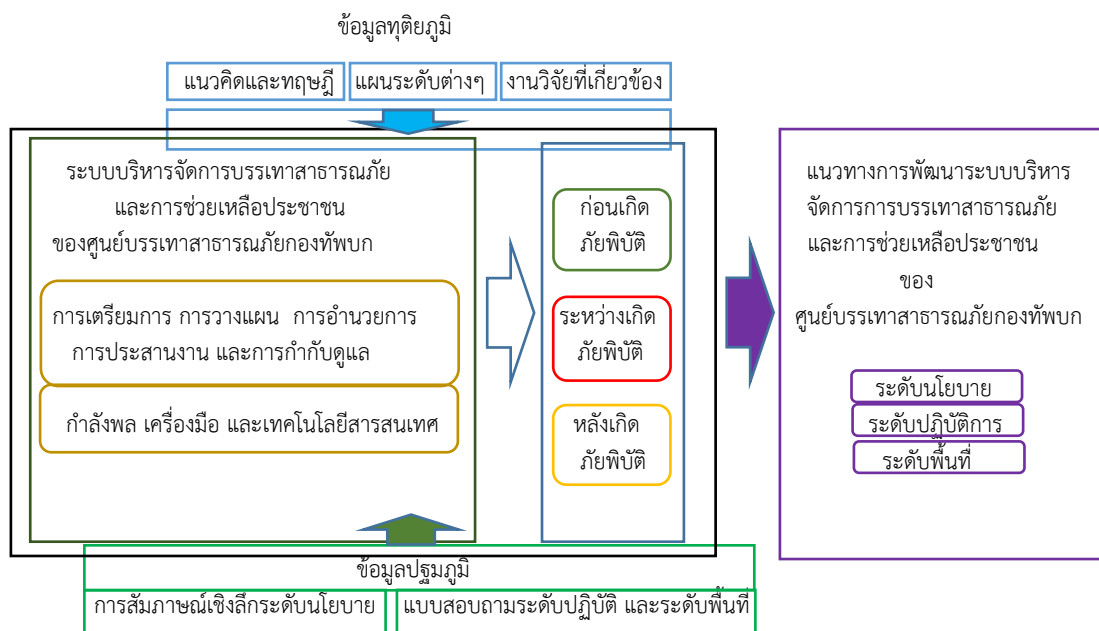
ข้อมูลทุติยภูมิ

แนวคิดและทฤษฎี

แผนระดับต่างๆ

งานวิจัยที่เกี่ยวข้อง

ระบบบริหารจัดการบรรเทาสาธารณภัย และการช่วยเหลือประชาชน ของศูนย์บรรเทาสาธารณภัยกองทัพบก

การเตรียมการ การวางแผน การอำนวยการ การประสานงาน และการกำกับดูแล

กำลังพล เครื่องมือ และเทคโนโลยีสารสนเทศ

ก่อนเกิดภัยพิบัติ

ระหว่างเกิดภัยพิบัติ

หลังเกิดภัยพิบัติ

แนวทางการพัฒนาระบบบริหารจัดการการบรรเทาสาธารณภัย และการช่วยเหลือประชาชน ของ ศูนย์บรรเทาสาธารณภัยกองทัพบก

ระดับนโยบาย

ระดับปฏิบัติการ

ระดับพื้นที่

ข้อมูลปฐมภูมิ

การสัมภาษณ์เชิงลึกระดับนโยบาย

แบบสอบถามระดับปฏิบัติ และระดับพื้นที่